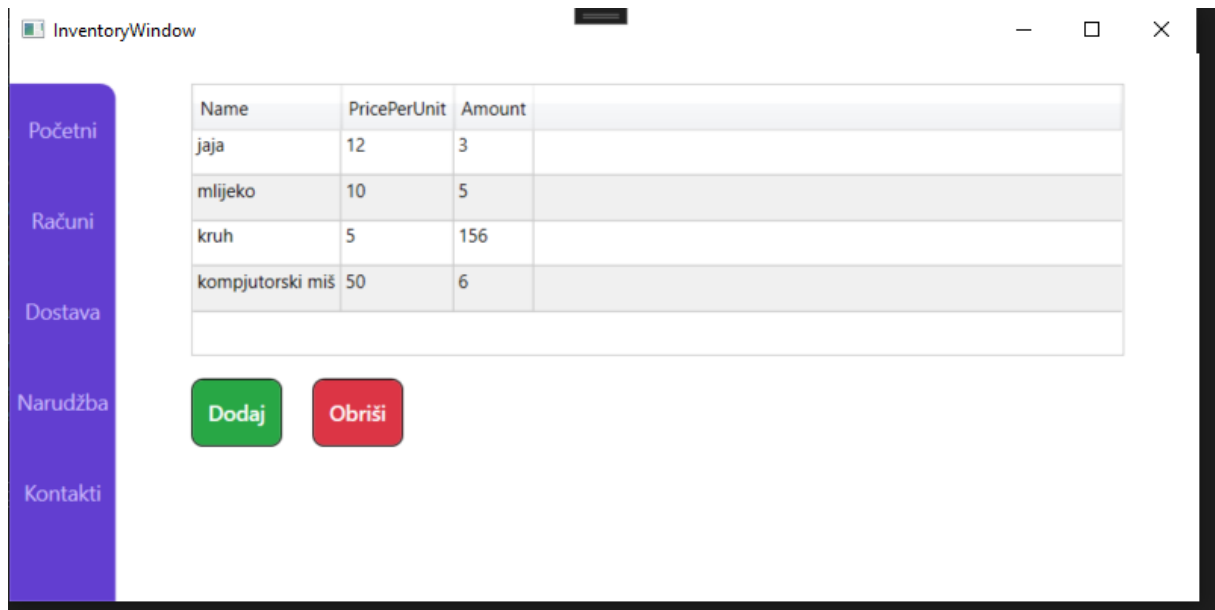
InventoryWindow

Početni

Računi

Dostava

Narudžba

Kontakti

| Name | PricePerUnit | Amount |
|---|---|---|
| jaja | 12 | 3 |
| mlijeko | 10 | 5 |
| kruh | 5 | 156 |
| kompjutorski miš | 50 | 6 |

Dodaj

Obriši